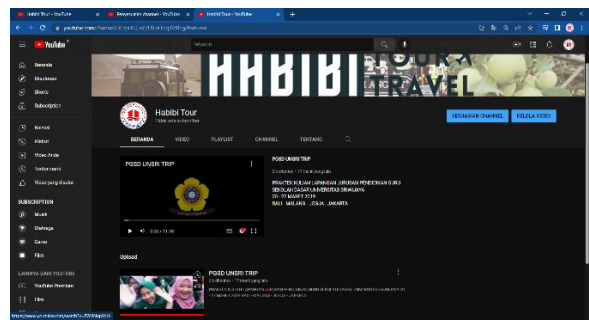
Habibi Tour - YouTube
Penyesuaian channel - YouTube
Habibi Tour - YouTube

YouTube ID

Telusuri

Beranda
Shorts
Subscription
Koleksi
Histori
Video Anda
Tonton nanti
Video yang disukai

SUBSCRIPTION
Musik
Olahraga
Game
Film

LAINNYA DARI YOUTUBE
YouTube Premium
Film

HABIBI

TRAVEL

Habibi Tour
Tidak ada subscriber

SESUAIKAN CHANNEL
KELOLA VIDEO

BERANDA
VIDEO
PLAYLIST
CHANNEL
TENTANG

PGSD UNSRI TRIP

PGSD UNSRI TRIP
2 x ditonton • 17 menit yang lalu
PRAKTEK KULIAH LAPANGAN JURUSAN PENDIDIKAN GURU SEKOLAH DASAR UNIVERSITAS SRIWIJAYA
20 - 27 MARET 2019
BALI - MALANG - JOGJA - JAKARTA

0:00 / 11:08

Upload

PGSD UNSRI TRIP
2 x ditonton • 17 menit yang lalu